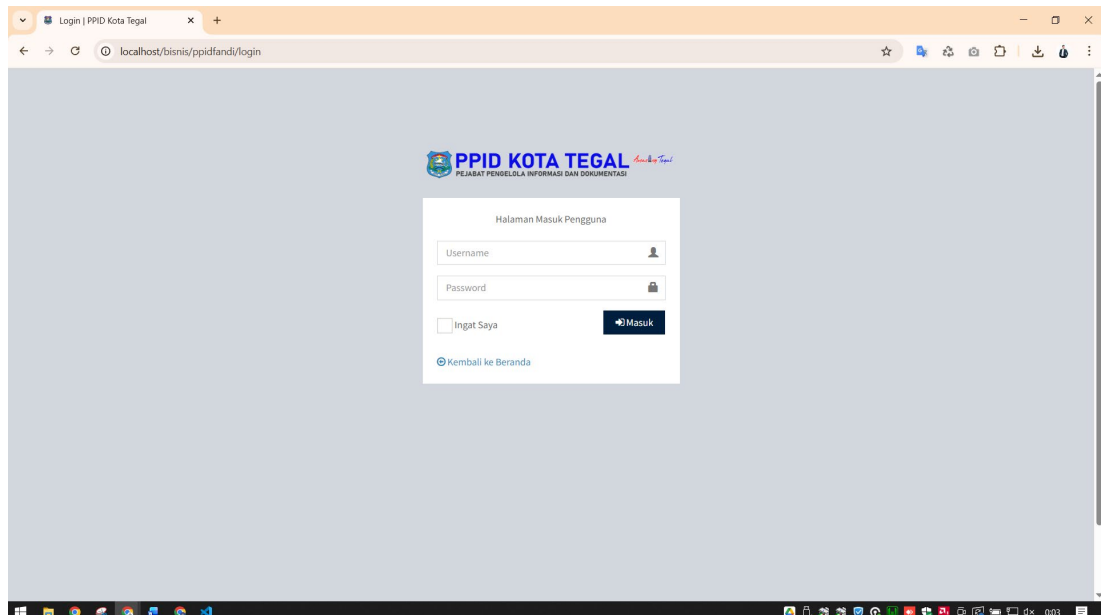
Login | PPID Kota Tegal

localhost/bisnis/ppidfandi/login

PPID KOTA TEGAL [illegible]
PEJABAT PENGELOLA INFORMASI DAN DOKUMENTASI

Halaman Masuk Pengguna

Username

Password

Ingat Saya

Masuk

Kembali ke Beranda

0:03